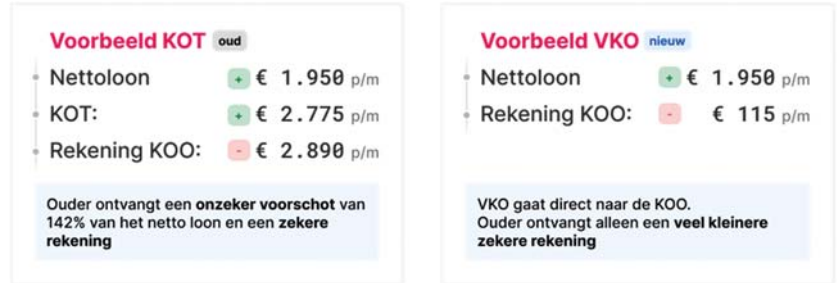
Voorbeeld KOT oud

Nettoloon + € 1.950 p/m
KOT: + € 2.775 p/m
Rekening KOO: - € 2.890 p/m

Ouder ontvangt een onzeker voorschot van 142% van het netto loon en een zekere rekening

Voorbeeld VKO nieuw

Nettoloon + € 1.950 p/m
Rekening KOO: - € 115 p/m

VKO gaat direct naar de KOO.
Ouder ontvangt alleen een veel kleinere zekere rekening